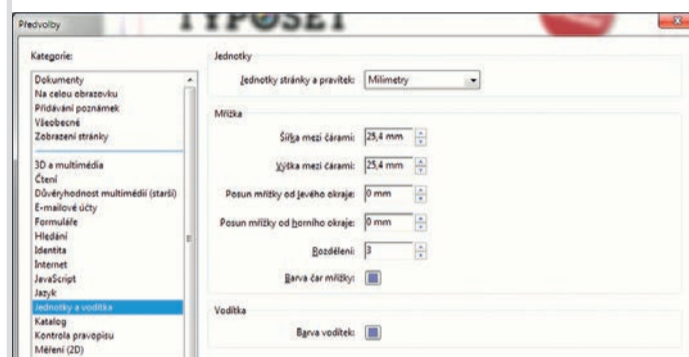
Předvolby

TYPOSET

Kategorie:

Dokumenty
Na celou obrazovku
Přidávání poznámek
Všeobecné
Zobrazení stránky

3D a multimédia
Čtení
Důvěryhodnost multimédií (starší)
E-mailové účty
Formuláře
Hledání
Identita
Internet
JavaScript
Jazyk
Jednotky a vodítka
Katalog
Kontrola pravopisu
Měření (2D)

Jednotky

Jednotky stránky a pravítek: Milimetry

Mřížka

Šířka mezi čárami: 25,4 mm

Výška mezi čárami: 25,4 mm

Posun mřížky od levého okraje: 0 mm

Posun mřížky od horního okraje: 0 mm

Rozdělení: 3

Barva čar mřížky:

Vodítka

Barva vodítek: